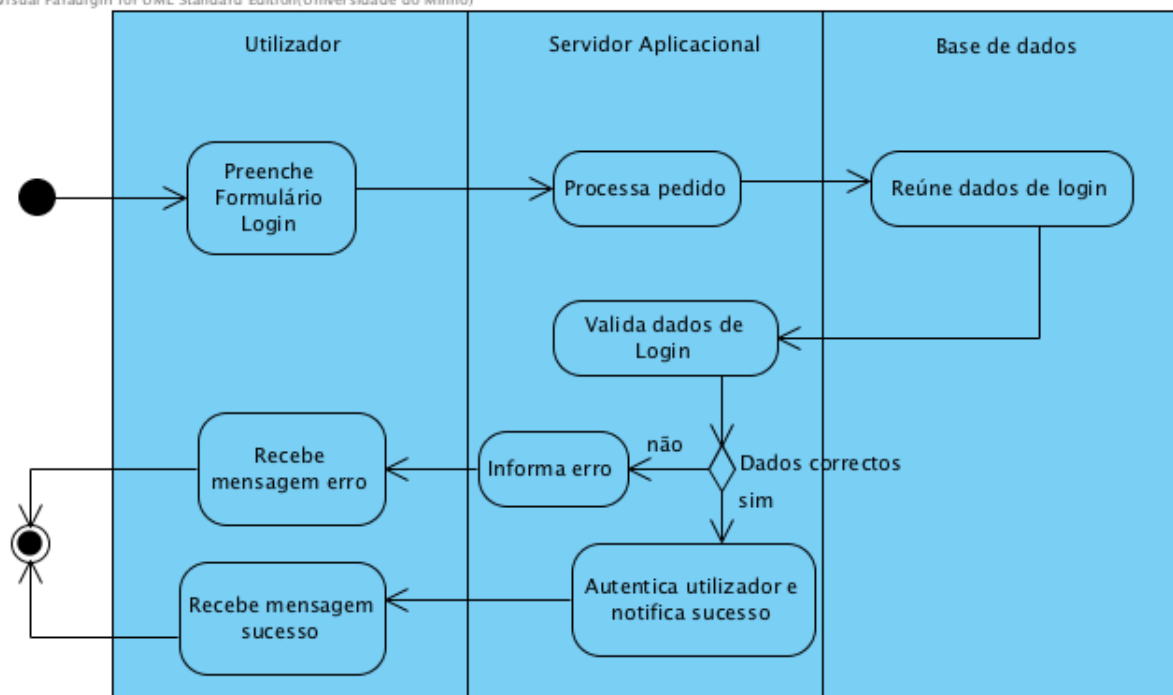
Visual Paradigm for UML Standard Edition(Universidade do Minho)

Utilizador

Servidor Aplicacional

Base de dados

Preenche Formulário Login

Processa pedido

Reúne dados de login

Valida dados de Login

não

Dados correctos

sim

Recebe mensagem erro

Informa erro

Autentica utilizador e notifica sucesso

Recebe mensagem sucesso